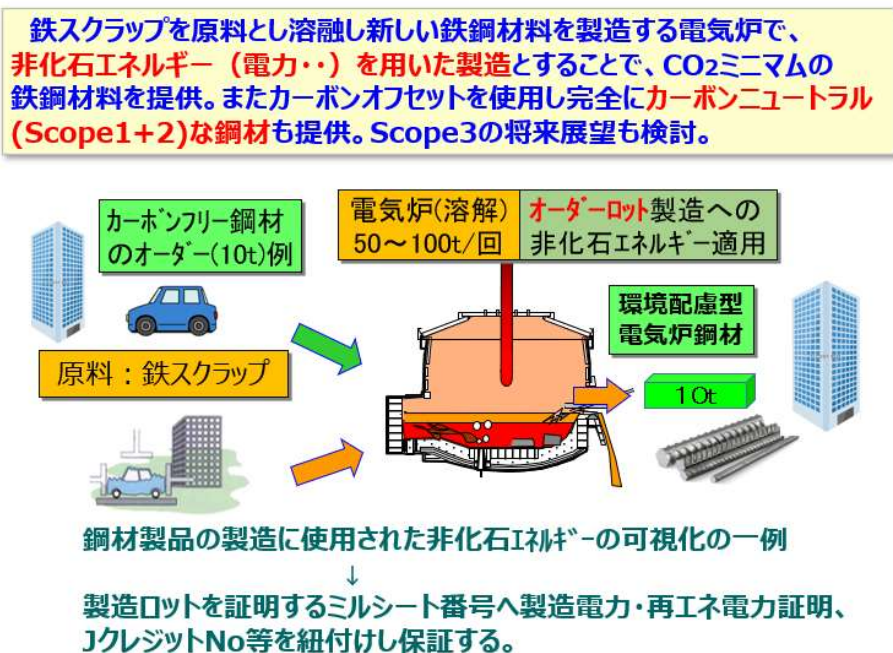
鉄スクラップを原料とし溶融し新しい鉄鋼材料を製造する電気炉で、非化石エネルギー（電力・・）を用いた製造とすることで、$CO_2$ミニマムの鉄鋼材料を提供。またカーボンオフセットを使用し完全にカーボンニュートラル(Scope1+2)な鋼材も提供。Scope3の将来展望も検討。

カーボンフリー鋼材のオーダー(10t)例

電気炉(溶解) 50～100t/回

オーダーロット製造への非化石エネルギー適用

環境配慮型電気炉鋼材

原料：鉄スクラップ

10t

鋼材製品の製造に使用された非化石エネルギーの可視化の一例

↓

製造ロットを証明するミルシート番号へ製造電力・再エネ電力証明、Jクレジット No等を紐付けし保証する。